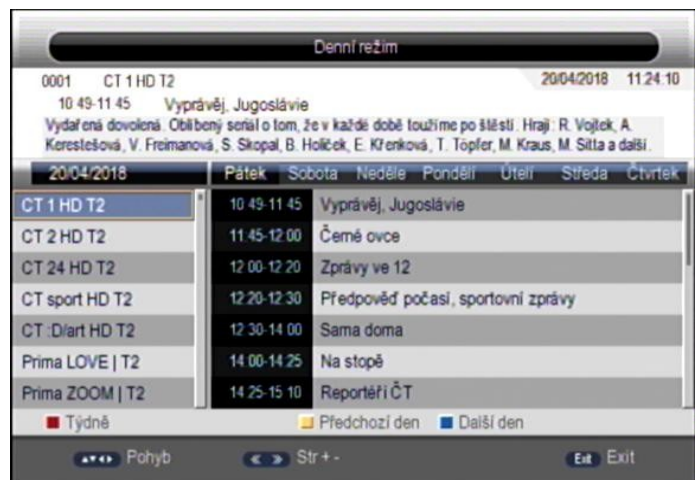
Denní režim

0001 CT 1 HD T2 20/04/2018 11:24:10

10:49-11:45 Vyprávěj, Jugoslávie

Vydařená dovolená. Oblíbený seriál o tom, že v každé době toužíme po štěstí. Hrají: R. Vojtek, A. Kerestešová, V. Freimanová, S. Skopal, B. Holíček, E. Křenková, T. Töpfer, M. Kraus, M. Sitta a další.

20/04/2018 Pátek Sobota Neděle Pondělí Úterý Středa Čtvrtek

| | | |
|---|---|---|
| CT 1 HD T2 | 10:49-11:45 | Vyprávěj, Jugoslávie |
| CT 2 HD T2 | 11:45-12:00 | Černé ovce |
| CT 24 HD T2 | 12:00-12:20 | Zprávy ve 12 |
| CT sport HD T2 | 12:20-12:30 | Předpověď počasí, sportovní zprávy |
| CT :D/art HD T2 | 12:30-14:00 | Sama doma |
| Prima LOVE \| T2 | 14:00-14:25 | Na stopě |
| Prima ZOOM \| T2 | 14:25-15:10 | Reportéři ČT |

Týdně Předchozí den Další den

Pohyb Str + - Exit Exit